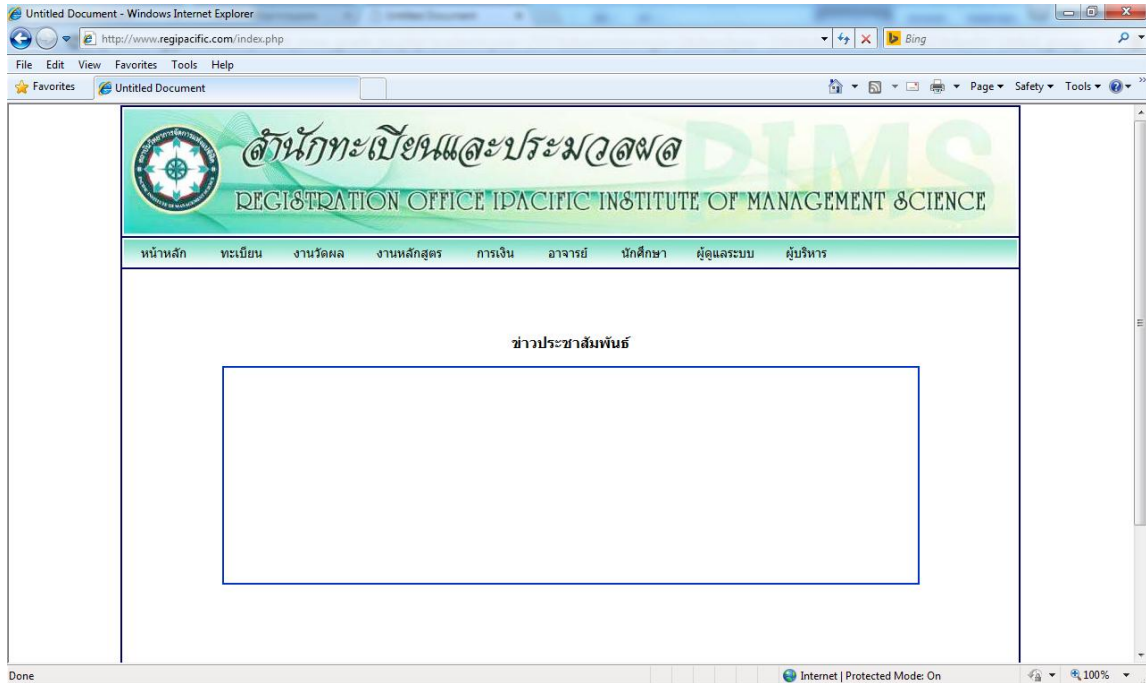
Untitled Document - Windows Internet Explorer

http://www.regipacific.com/index.php

Bing

File Edit View Favorites Tools Help

Favorites

Untitled Document

Page ▾ Safety ▾ Tools ▾

สำนักทะเบียนและประมวลผล

PIMS

REGISTRATION OFFICE IPACIFIC INSTITUTE OF MANAGEMENT SCIENCE

หน้าหลัก ทะเบียน งานวัดผล งานหลักสูตร การเงิน อาจารย์ นักศึกษา ผู้ดูแลระบบ ผู้บริหาร

ข่าวประชาสัมพันธ์

Done

Internet | Protected Mode: On

100%